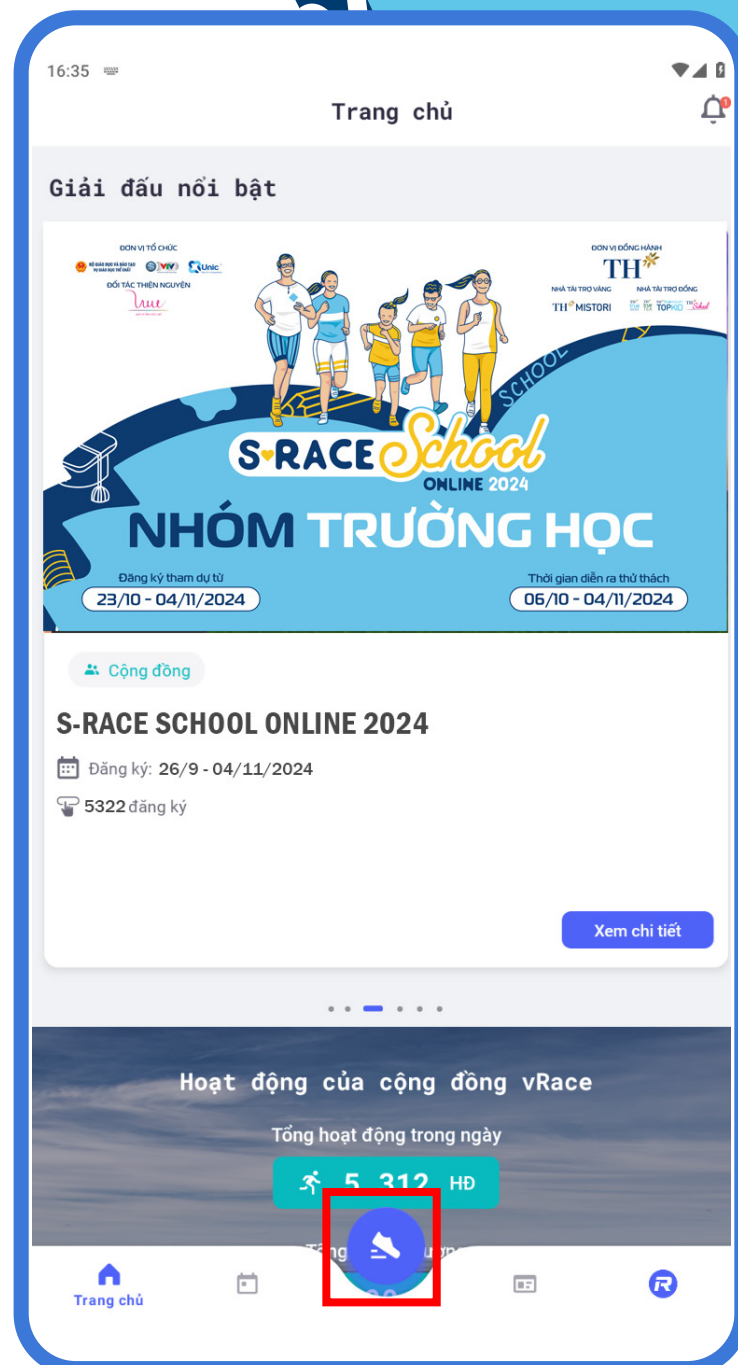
16:35

Trang chủ

Giải đấu nổi bật

ĐƠN VỊ TỔ CHỨC
VTV
Unic
ĐỐI TÁC THIỆN NGUYỆN

ĐƠN VỊ ĐỒNG HÀNH
TH
NHÀ TÀI TRỢ VÀNG
TH MISTORI
NHÀ TÀI TRỢ ĐỒNG
TOPKID

SCHOOL
S-RACE School
ONLINE 2024
NHÓM TRƯỜNG HỌC
Đăng ký tham dự từ
23/10 - 04/11/2024
Thời gian diễn ra thử thách
06/10 - 04/11/2024

Cộng đồng

S-RACE SCHOOL ONLINE 2024

Đăng ký: 26/9 - 04/11/2024

5322 đăng ký

Xem chi tiết

Hoạt động của cộng đồng vRace

Tổng hoạt động trong ngày

5 312 HĐ

Tổng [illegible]

Trang chủ